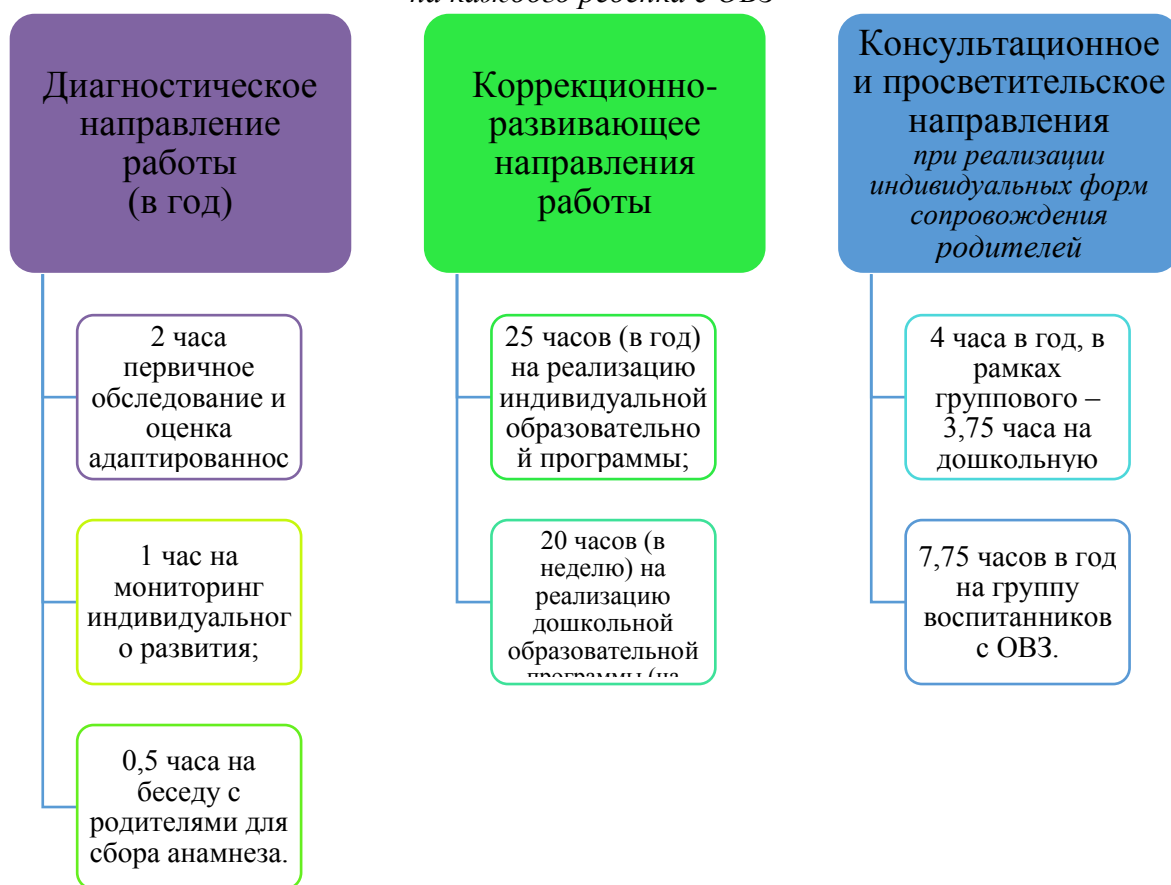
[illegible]

Диагностическое направление работы (в год)

2 часа первичное обследование и оценка адаптированнос

1 час на мониторинг индивидуального развития;

0,5 часа на беседу с родителями для сбора анамнеза.

Коррекционно-развивающее направления работы

25 часов (в год) на реализацию индивидуальной образовательной программы;

20 часов (в неделю) на реализацию дошкольной образовательной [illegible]

Консультационное и просветительское направления *при реализации индивидуальных форм сопровождения родителей*

4 часа в год, в рамках группового – 3,75 часа на дошкольную

7,75 часов в год на группу воспитанников с ОВЗ.